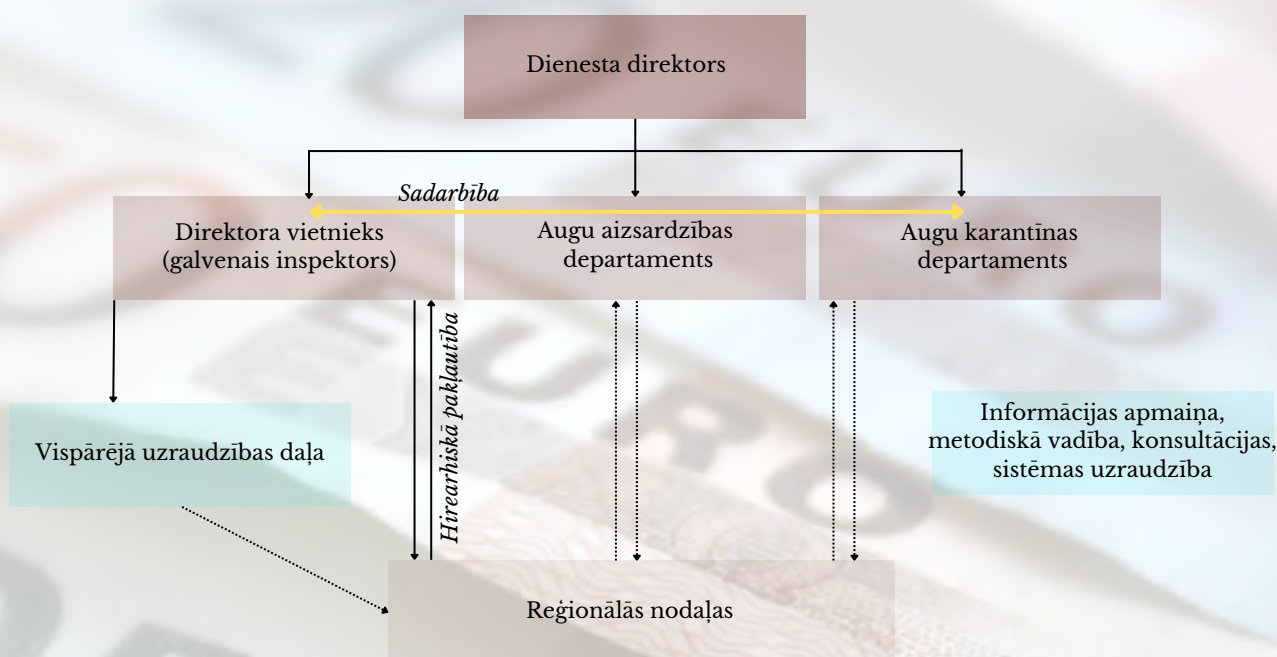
Dienesta direktors

Sadarbība

Direktora vietnieks (galvenais inspektors)

Augu aizsardzības departaments

Augu karantīnas departaments

Hirearhiskā pakļautība

Vispārējā uzraudzības daļa

Informācijas apmaiņa, metodiskā vadība, konsultācijas, sistēmas uzraudzība

Reģionālās nodaļas